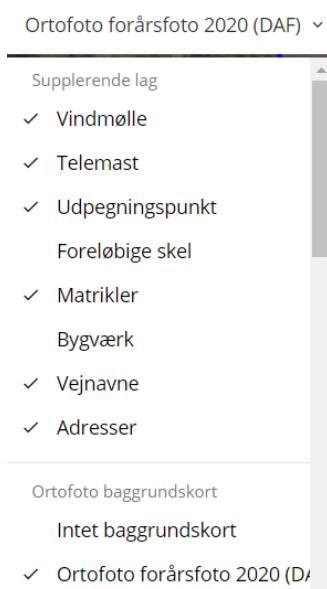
Ortofoto forårsfoto 2020 (DAF)

Supplerende lag

✓ Vindmølle

✓ Telemast

✓ Udpegningspunkt

Foreløbige skel

✓ Matrikler

Bygværk

✓ Vejnavne

✓ Adresser

Ortofoto baggrundskort

Intet baggrundskort

✓ Ortofoto forårsfoto 2020 (D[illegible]